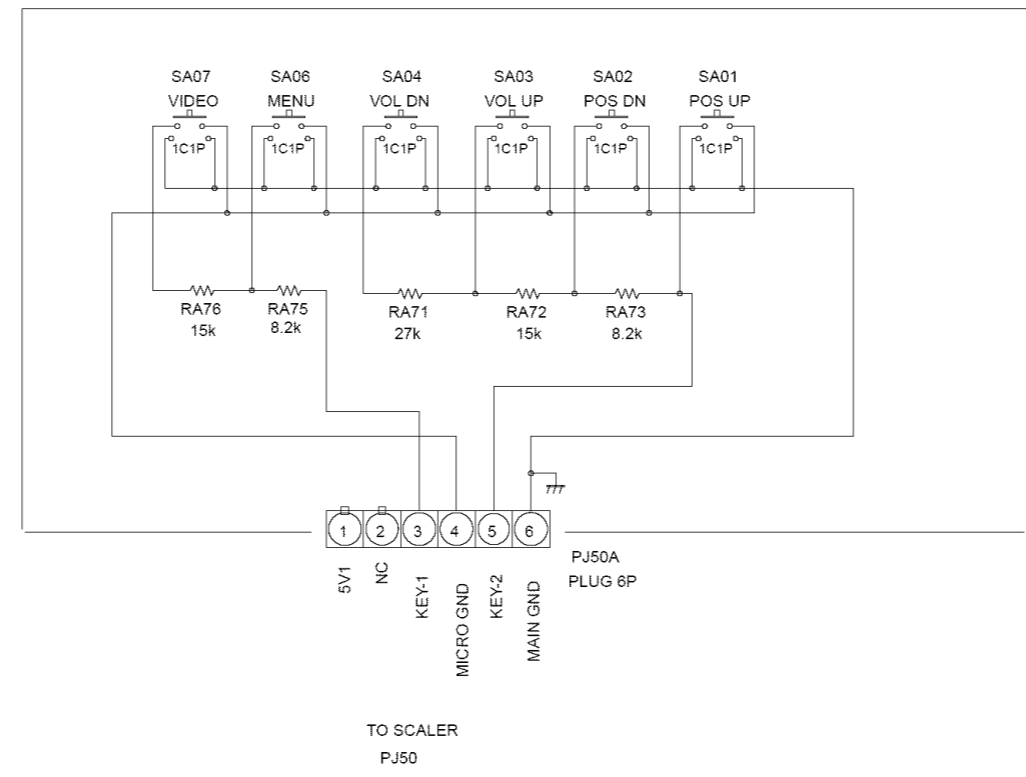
SA07
VIDEO
1C1P

SA06
MENU
1C1P

SA04
VOL DN
1C1P

SA03
VOL UP
1C1P

SA02
POS DN
1C1P

SA01
POS UP
1C1P

RA76
15k

RA75
8.2k

RA71
27k

RA72
15k

RA73
8.2k

1 2 3 4 5 6

PJ50A
PLUG 6P

5V1
NC
KEY-1
MICRO GND
KEY-2
MAIN GND

TO SCALER
PJ50